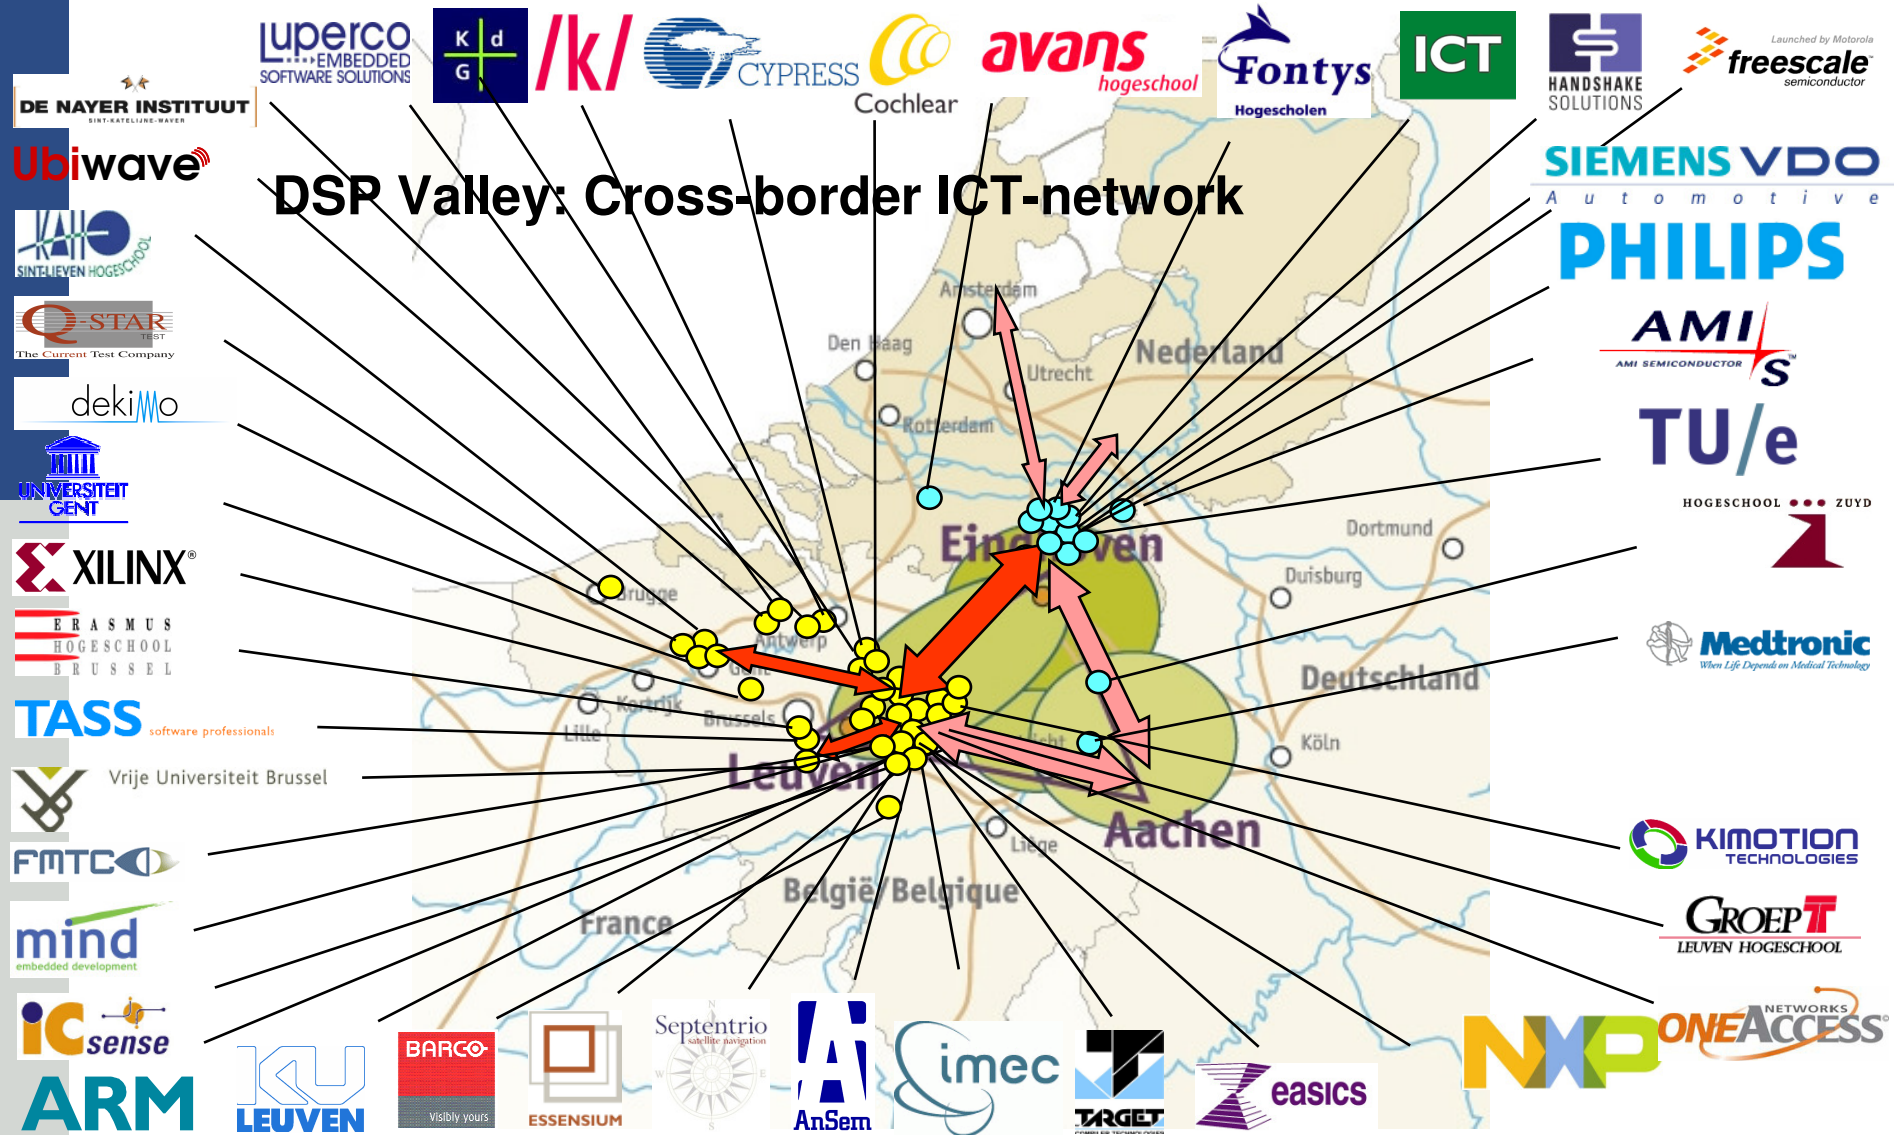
DSP Valley: Cross-border ICT-network

Luperco EMBEDDED SOFTWARE SOLUTIONS
K d G
/k/
CYPRESS
Cochlear
avans hogeschool
Fontys Hogescholen
ICT
HANDSHAKE SOLUTIONS
Launched by Motorola freescale semiconductor
DE NAYER INSTITUUT SINT-KATELIJNE-WAVER
Ubiwave
KAHO SINT-LIEVEN HOGESCHOOL
Q-STAR TEST The Current Test Company
dekimo
UNIVERSITEIT GENT
XILINX®
ERASMUS HOGESCHOOL BRUSSEL
TASS software professionals
Vrije Universiteit Brussel
FMTC
mind embedded development
IC sense
ARM
K.U. LEUVEN
BARCO Visibly yours
ESSENSIUM
Septentrio satellite navigation
AnSem
imec
TARGET
easics
NXP
ONEACCESS NETWORKS
SIEMENS VDO Automotive
PHILIPS
AMIS AMI SEMICONDUCTOR
TU/e
HOGESCHOOL ZUYD
Medtronic When Life Depends on Medical Technology
KIMOTION TECHNOLOGIES
GROEP T LEUVEN HOGESCHOOL

Amsterdam
Den Haag
Utrecht
Nederland
Rotterdam
Eindhoven
Dortmund
Duisburg
Brugge
Antwerp
Deutschland
Kortrijk
Brussels
Lille
Leuven
Köln
Aachen
Liege
België/Belgique
France